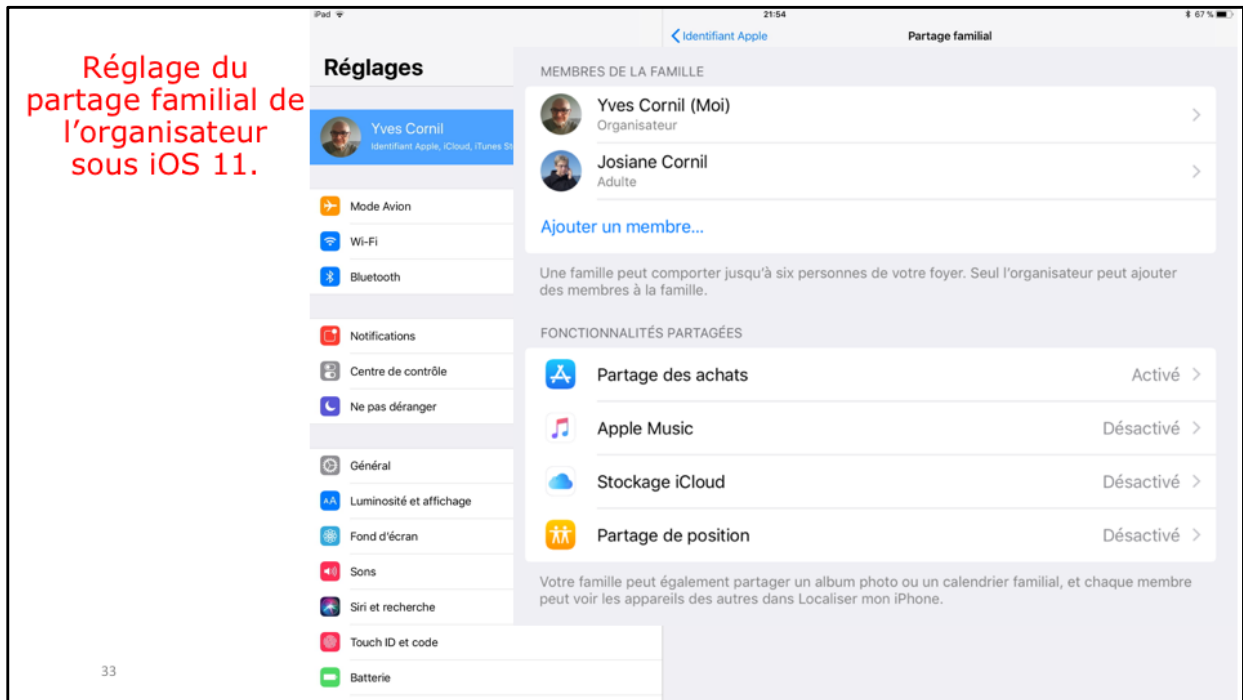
Réglage du partage familial de l’organisateur sous iOS 11.

iPad

21:54

67 %

Réglages

Yves Cornil

Identifiant Apple, iCloud, iTunes St

Mode Avion

Wi-Fi

Bluetooth

Notifications

Centre de contrôle

Ne pas déranger

Général

Luminosité et affichage

Fond d'écran

Sons

Siri et recherche

Touch ID et code

Batterie

< Identifiant Apple

Partage familial

MEMBRES DE LA FAMILLE

Yves Cornil (Moi)

Organisateur

Josiane Cornil

Adulte

Ajouter un membre...

Une famille peut comporter jusqu'à six personnes de votre foyer. Seul l'organisateur peut ajouter des membres à la famille.

FONCTIONNALITÉS PARTAGÉES

Partage des achats

Activé

Apple Music

Désactivé

Stockage iCloud

Désactivé

Partage de position

Désactivé

Votre famille peut également partager un album photo ou un calendrier familial, et chaque membre peut voir les appareils des autres dans Localiser mon iPhone.

33